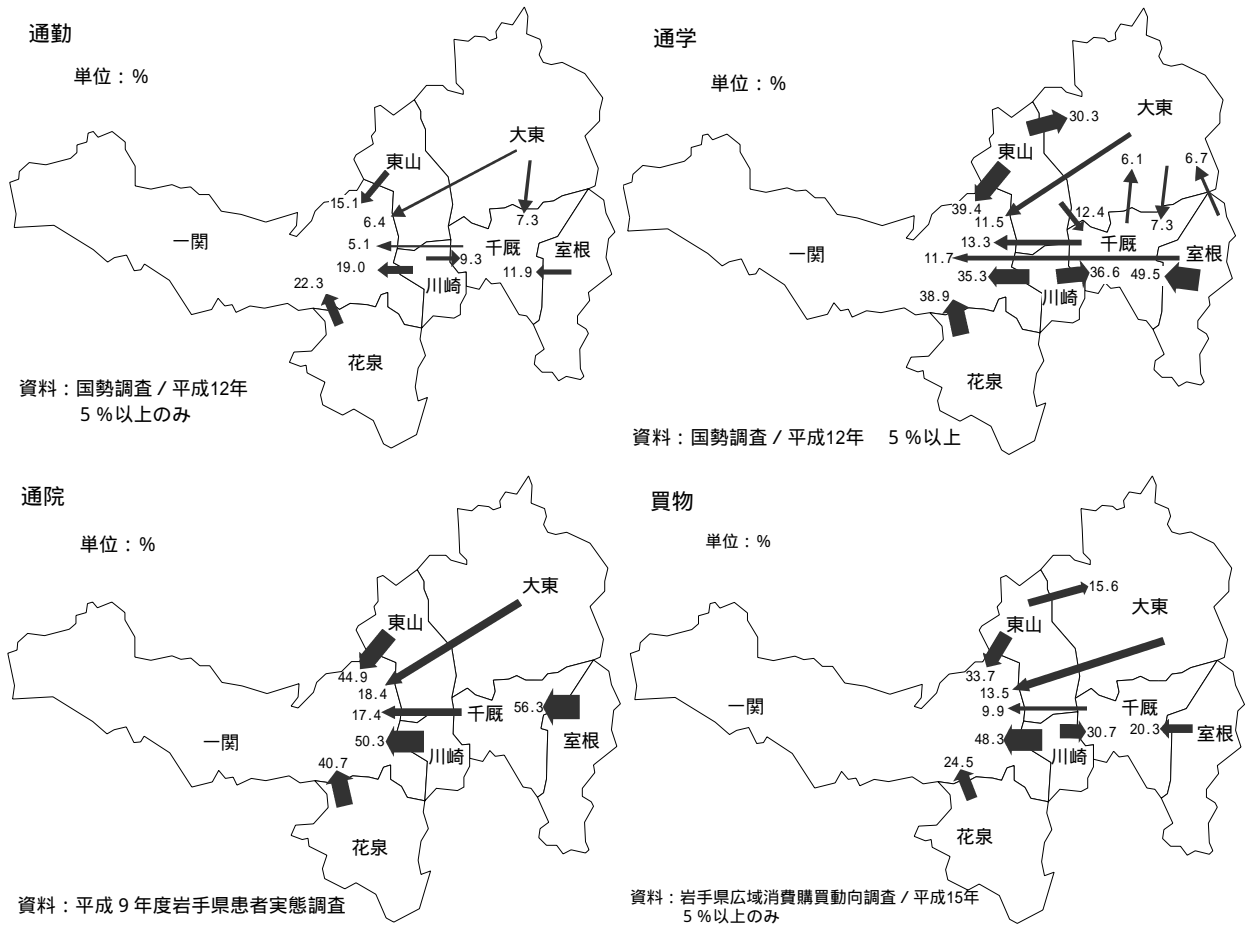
通勤

単位：%

大東
東山
15.1
6.4
7.3
一関
5.1
千厩
9.3
室根
19.0
11.9
川崎
22.3
花泉

資料：国勢調査 / 平成12年
5 %以上のみ

通学

単位：%

30.3
大東
東山
6.1
6.7
39.4
11.5
12.4
7.3
一関
13.3
千厩
11.7
室根
35.3
36.6
49.5
川崎
38.9
花泉

資料：国勢調査 / 平成12年　5 %以上

通院

単位：%

大東
東山
44.9
18.4
17.4
千厩
56.3
一関
室根
50.3
川崎
40.7
花泉

資料：平成 9 年度岩手県患者実態調査

買物

単位：%

15.6
大東
東山
33.7
一関
13.5
千厩
9.9
30.7
20.3
室根
48.3
川崎
24.5
花泉

資料：岩手県広域消費購買動向調査 / 平成15年
5 %以上のみ